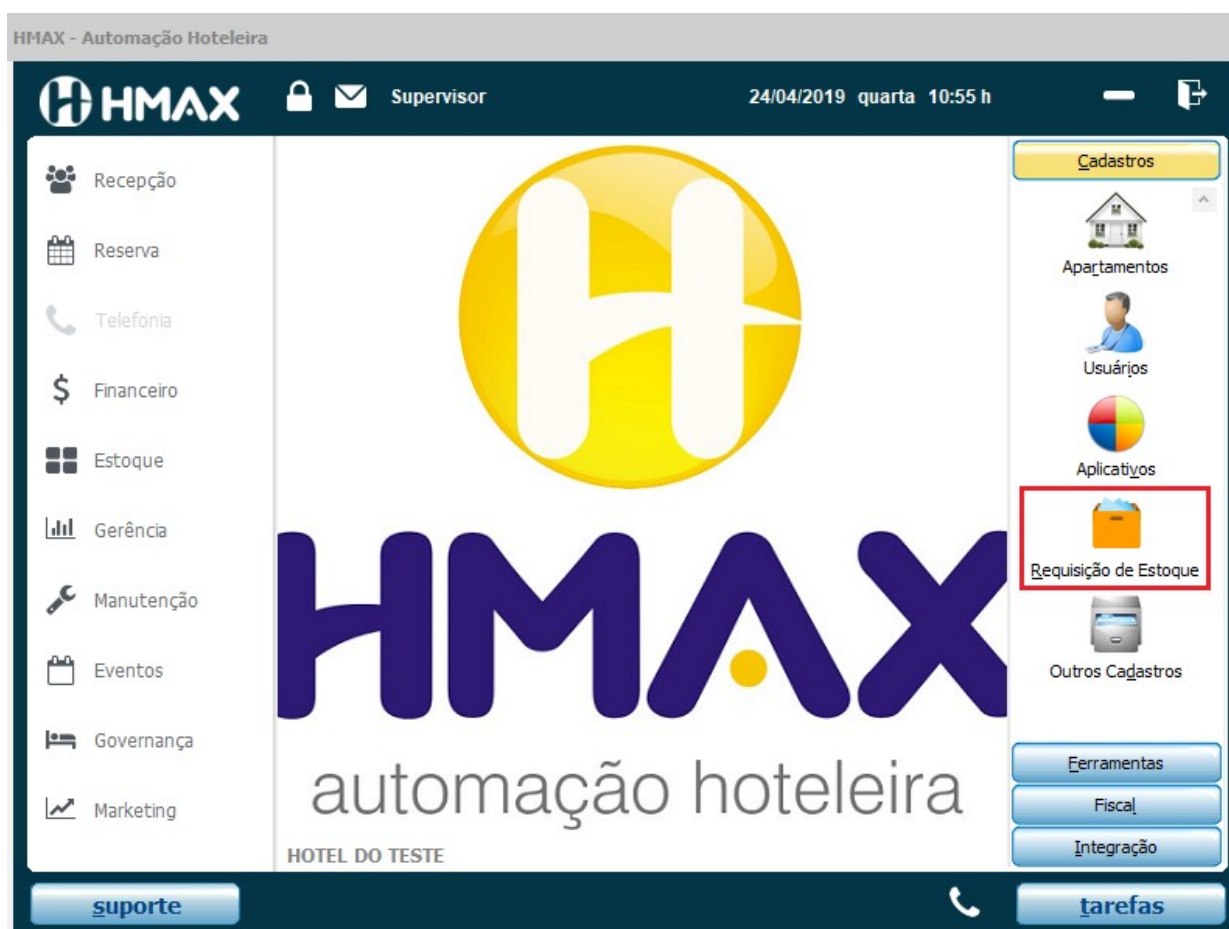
HMAX - Automação Hoteleira

HMAX Supervisor 24/04/2019 quarta 10:55 h

Recepção
Reserva
Telefonia
Financeiro
Estoque
Gerência
Manutenção
Eventos
Governança
Marketing

H
HMAX
automação hoteleira
HOTEL DO TESTE

Cadastros
Apartamentos
Usuários
Aplicativos
Requisição de Estoque
Outros Cadastros

Ferramentas
Fiscal
Integração

suporte
tarefas